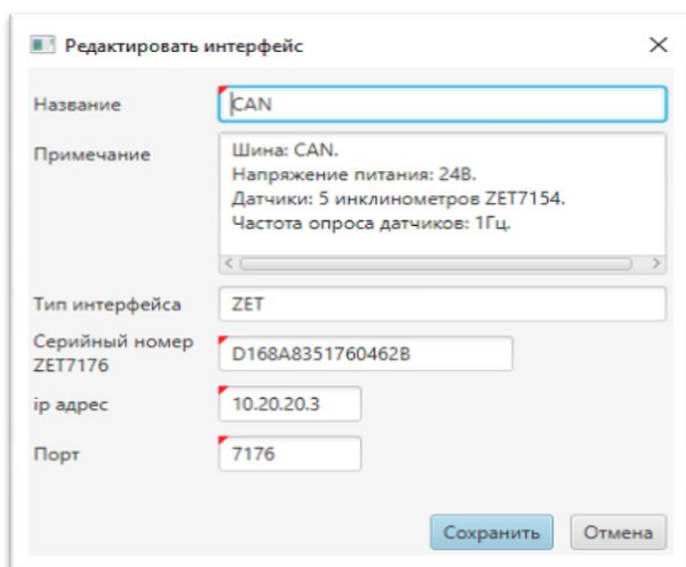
Редактировать интерфейс

Название
CAN

Примечание
Шина: CAN.
Напряжение питания: 24В.
Датчики: 5 инклинометров ZET7154.
Частота опроса датчиков: 1Гц.

Тип интерфейса
ZET

Серийный номер ZET7176
D168A8351760462B

ip адрес
10.20.20.3

Порт
7176

Сохранить
Отмена